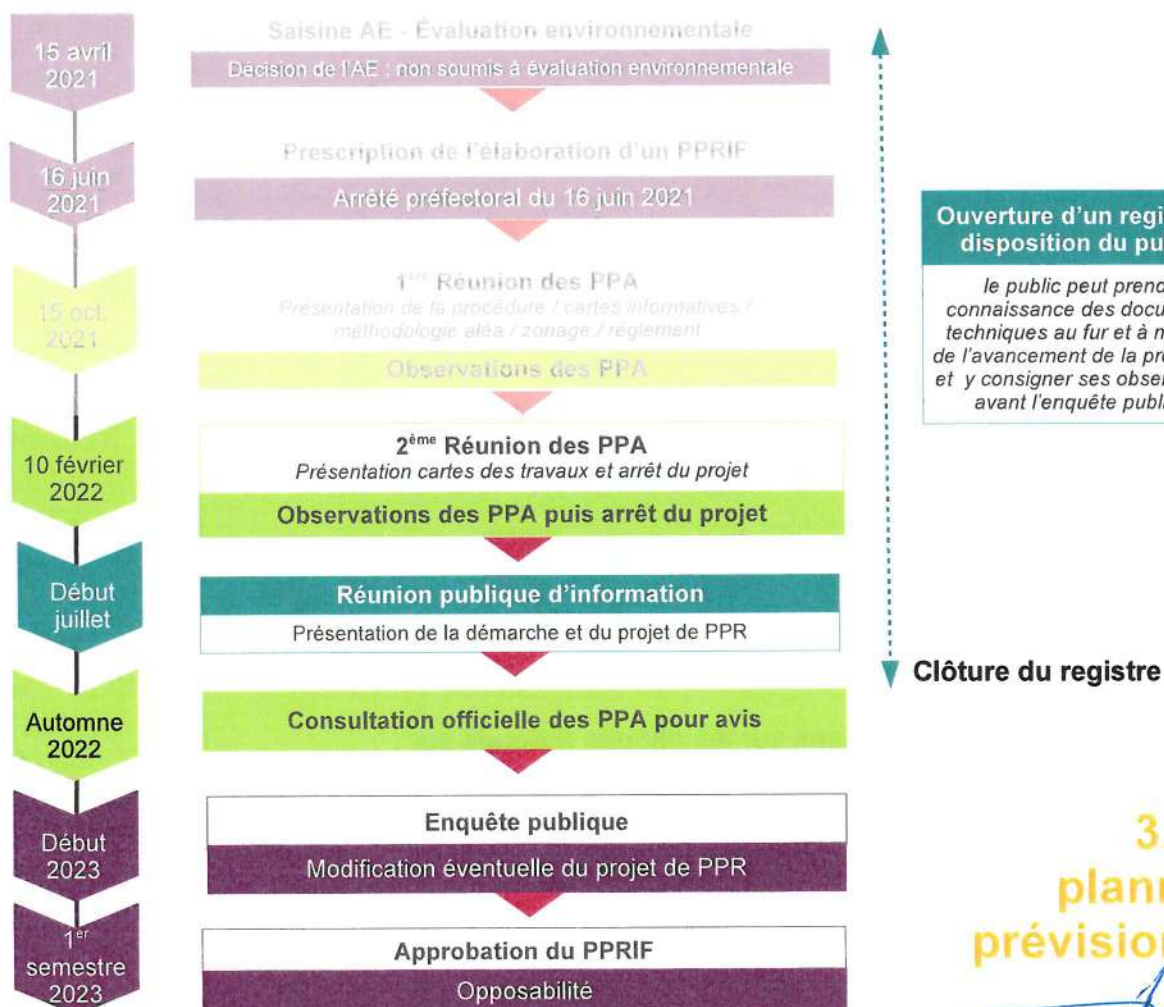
15 avril 2021

Saisine AE - Évaluation environnementale

Décision de l'AE : non soumis à évaluation environnementale

16 juin 2021

Prescription de l'élaboration d'un PPRIF

Arrêté préfectoral du 16 juin 2021

15 oct. 2021

1$^{ère}$ Réunion des PPA

Présentation de la procédure / cartes informatives / méthodologie aléa / zonage / règlement

Observations des PPA

10 février 2022

2$^{ème}$ Réunion des PPA

Présentation cartes des travaux et arrêt du projet

Observations des PPA puis arrêt du projet

Début juillet

Réunion publique d'information

Présentation de la démarche et du projet de PPR

Automne 2022

Consultation officielle des PPA pour avis

Début 2023

Enquête publique

Modification éventuelle du projet de PPR

1$^{er}$ semestre 2023

Approbation du PPRIF

Opposabilité

Ouverture d'un regi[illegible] disposition du pu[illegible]

le public peut prend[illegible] connaissance des docu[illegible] techniques au fur et à m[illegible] de l'avancement de la pr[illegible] et y consigner ses obse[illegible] avant l'enquête publ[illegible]

Clôture du registre

3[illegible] plann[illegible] prévision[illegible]